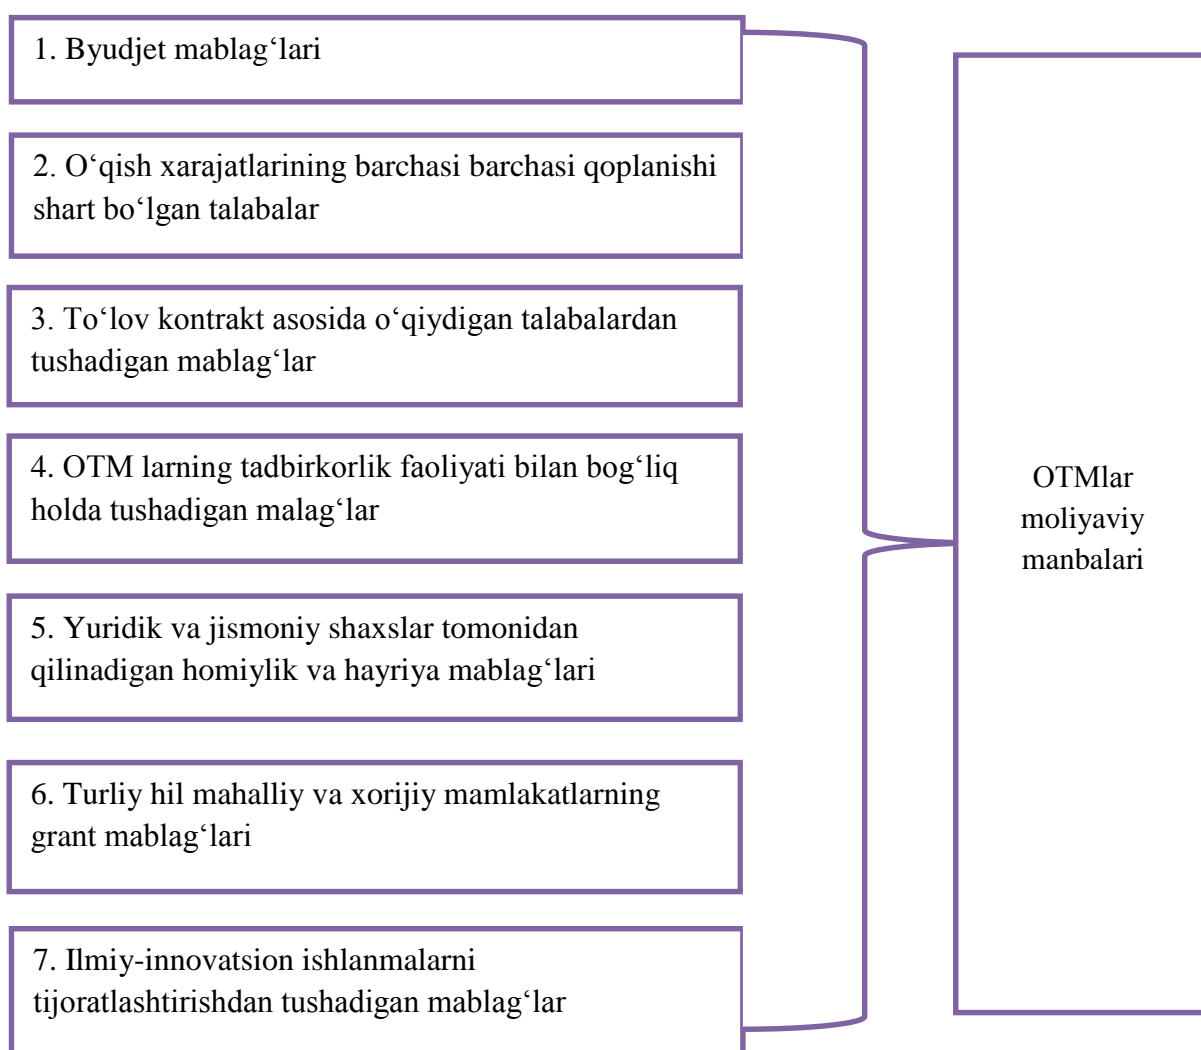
1. Byudjet mablag‘lari

2. O‘qish xarajatlarining barchasi barchasi qoplanishi shart bo‘lgan talabalar

3. To‘lov kontrakt asosida o‘qiydigan talabalardan tushadigan mablag‘lar

4. OTM larning tadbirkorlik faoliyati bilan bog‘liq holda tushadigan malag‘lar

5. Yuridik va jismoniy shaxslar tomonidan qilinadigan homiylik va hayriya mablag‘lari

6. Turliy hil mahalliy va xorijiy mamlakatlarning grant mablag‘lari

7. Ilmiy-innovatsion ishlanmalarni tijoratlashtirishdan tushadigan mablag‘lar

OTMlar moliyaviy manbalari